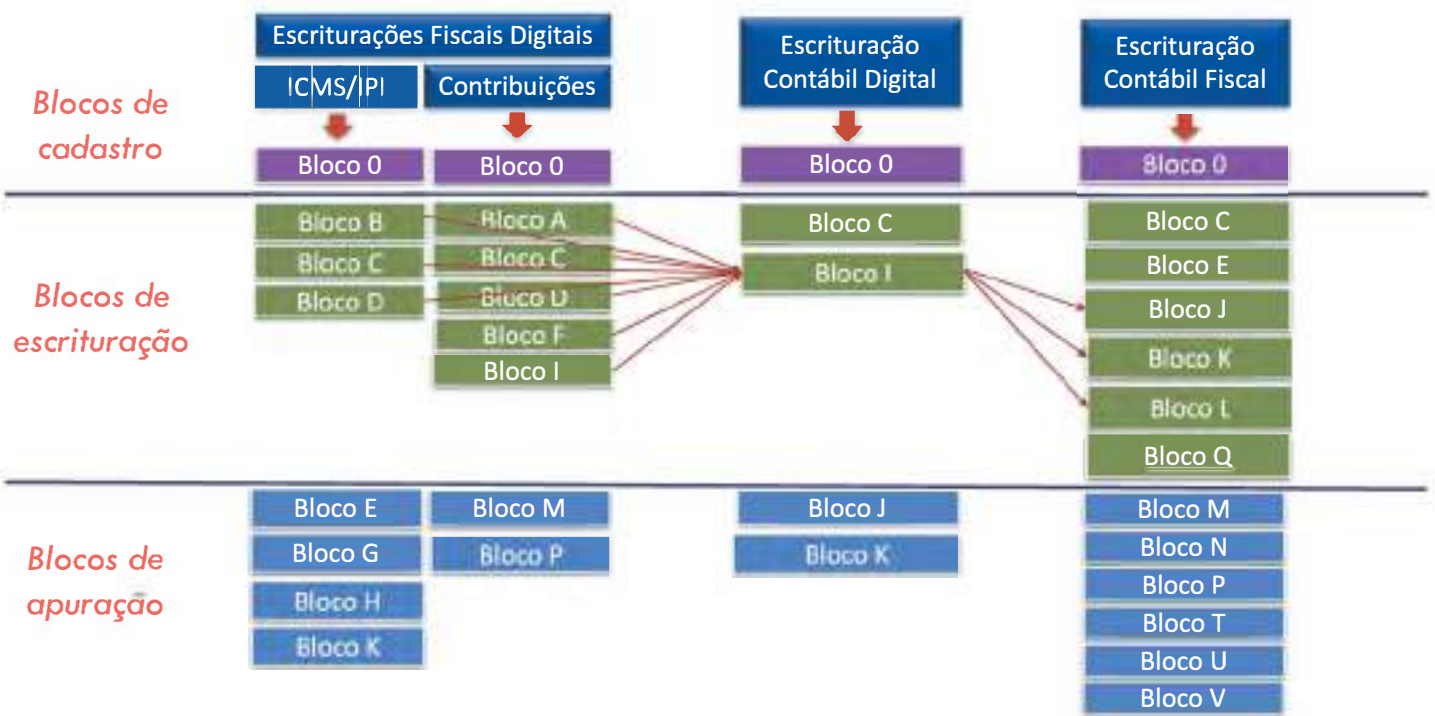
Escriturações Fiscais Digitais

ICMS/IPI

Contribuições

Escrituração Contábil Digital

Escrituração Contábil Fiscal

Blocos de cadastro

Bloco 0

Bloco 0

Bloco 0

Bloco 0

Blocos de escrituração

Bloco B

Bloco C

Bloco D

Bloco A

Bloco C

Bloco D

Bloco F

Bloco I

Bloco C

Bloco I

Bloco C

Bloco E

Bloco J

Bloco K

Bloco L

Bloco Q

Blocos de apuração

Bloco E

Bloco G

Bloco H

Bloco K

Bloco M

Bloco P

Bloco J

Bloco K

Bloco M

Bloco N

Bloco P

Bloco T

Bloco U

Bloco V